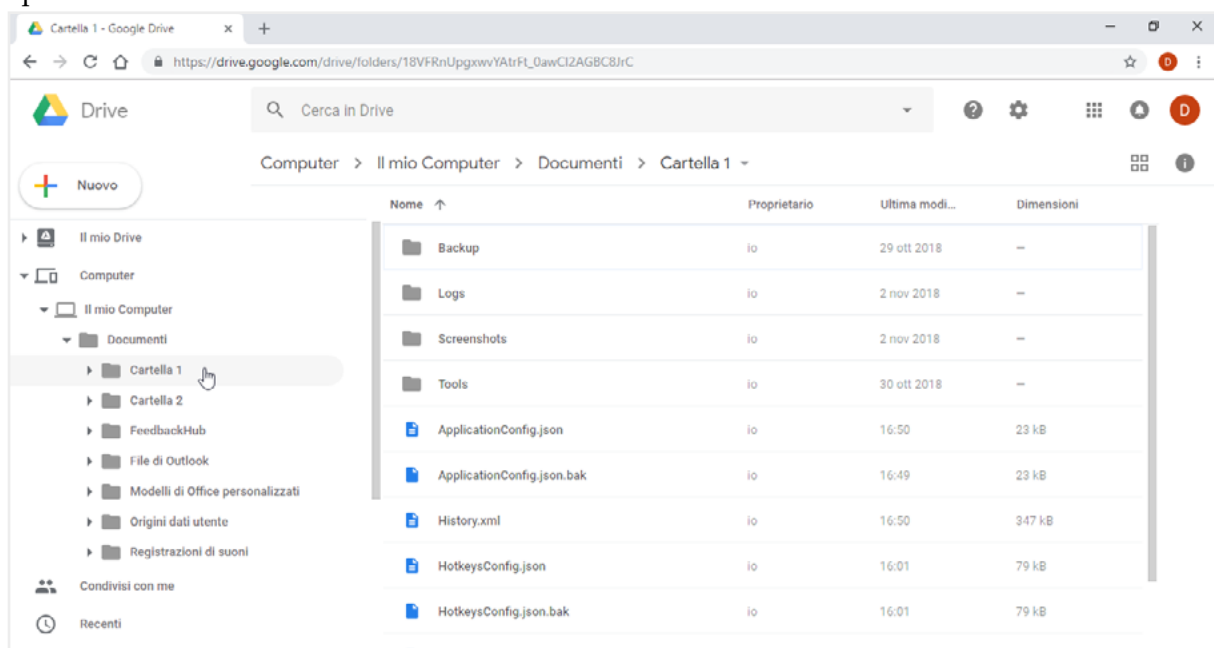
Cartella 1 - Google Drive
https://drive.google.com/drive/folders/18VFRnUpgxwvYAtrFt_0awCI2AGBC8JrC
D

Drive
Cerca in Drive
D

Nuovo

Computer > Il mio Computer > Documenti > Cartella 1

Il mio Drive
Computer
Il mio Computer
Documenti
Cartella 1
Cartella 2
FeedbackHub
File di Outlook
Modelli di Office personalizzati
Origini dati utente
Registrazioni di suoni
Condivisi con me
Recenti

| Nome ↑ | Proprietario | Ultima modi... | Dimensioni |
|---|---|---|---|
| Backup | io | 29 ott 2018 | – |
| Logs | io | 2 nov 2018 | – |
| Screenshots | io | 2 nov 2018 | – |
| Tools | io | 30 ott 2018 | – |
| ApplicationConfig.json | io | 16:50 | 23 kB |
| ApplicationConfig.json.bak | io | 16:49 | 23 kB |
| History.xml | io | 16:50 | 347 kB |
| HotkeysConfig.json | io | 16:01 | 79 kB |
| HotkeysConfig.json.bak | io | 16:01 | 79 kB |